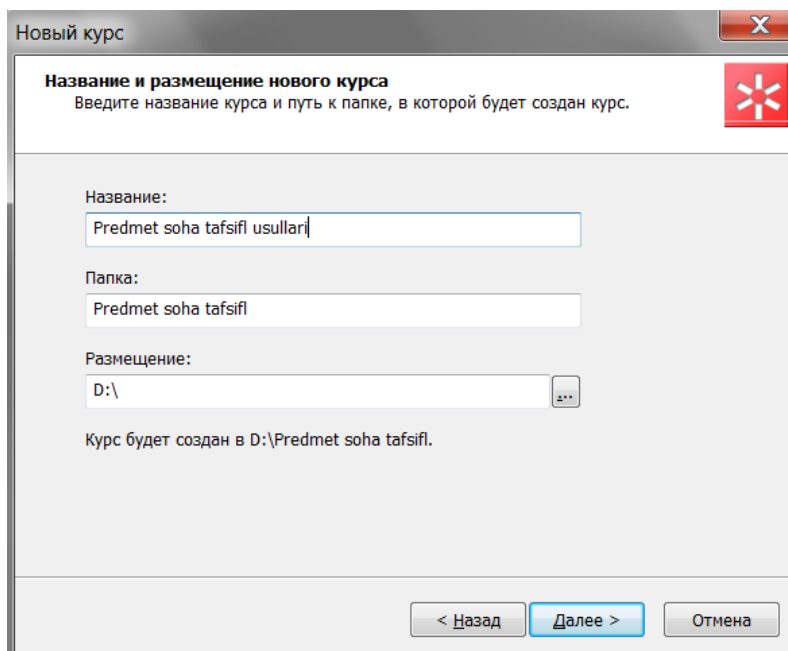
Новый курс

X

Название и размещение нового курса
Введите название курса и путь к папке, в которой будет создан курс.

Название:
Predmet soha tafsifl usullari

Папка:
Predmet soha tafsifl

Размещение:
D:\

...

Курс будет создан в D:\Predmet soha tafsifl.

< Назад

Далее >

Отмена